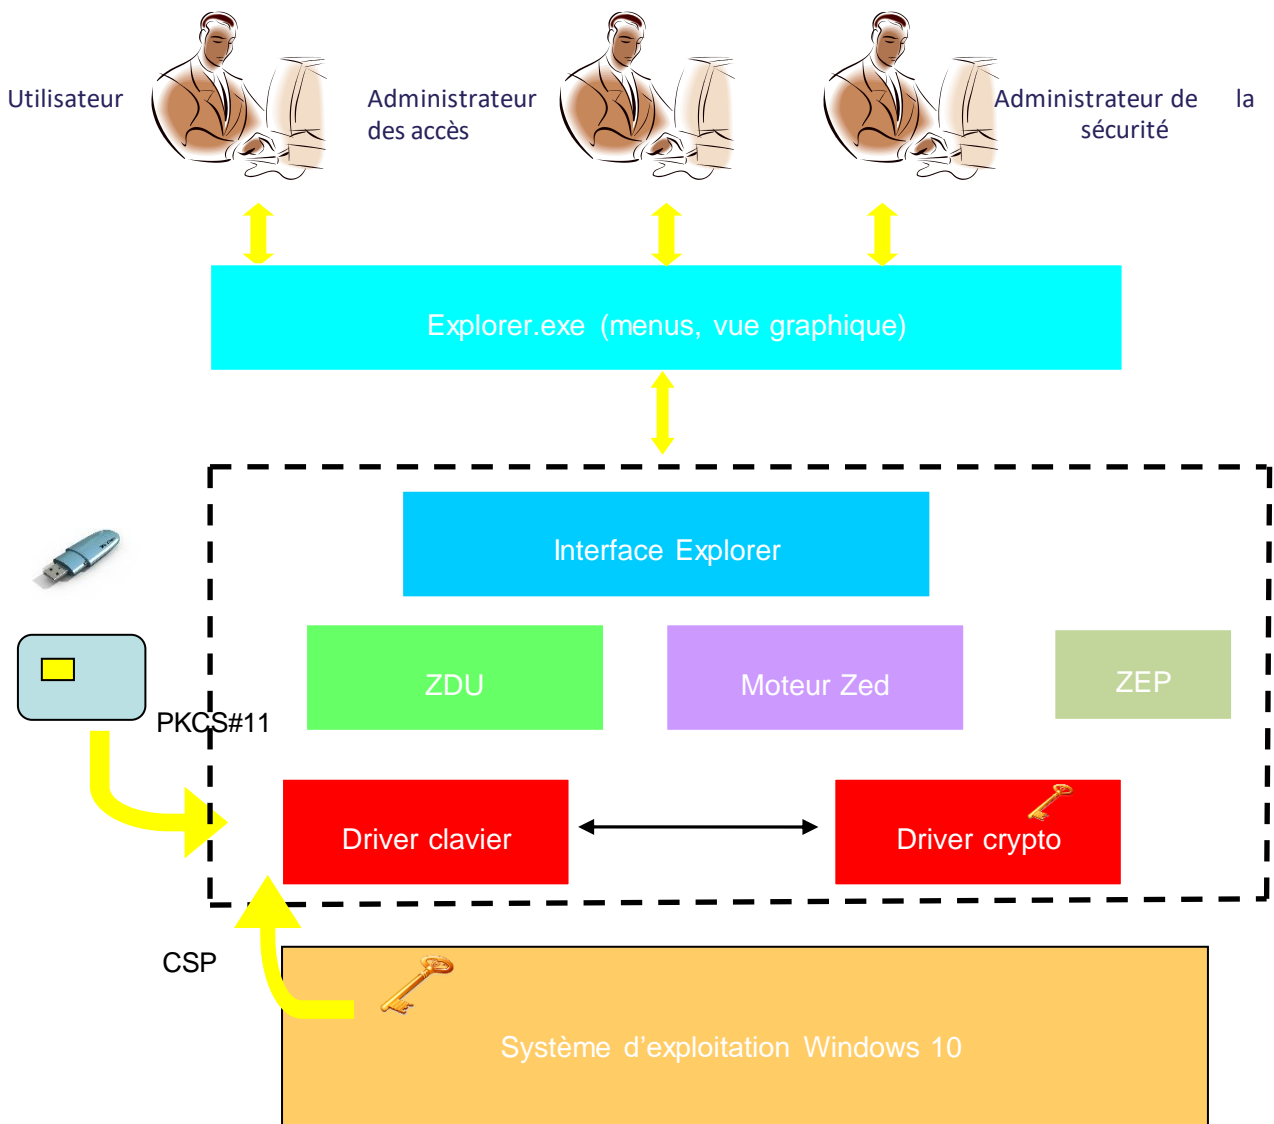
Utilisateur

Administrateur des accès

Administrateur de la sécurité

Explorer.exe (menus, vue graphique)

Interface Explorer

ZDU

Moteur Zed

ZEP

PKCS#11

Driver clavier

Driver crypto

CSP

Système d'exploitation Windows 10